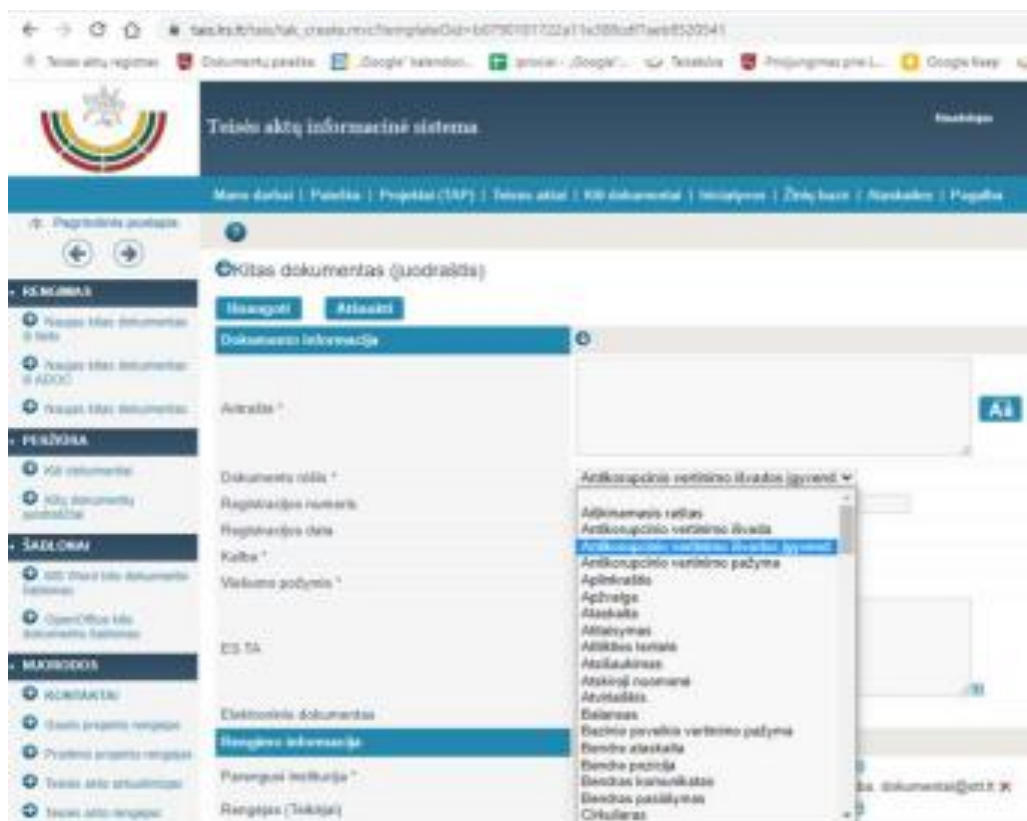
tais.lrs.lt/tais/tak_create.rmc?templateOid=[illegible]

Teisės aktų registras | Dokumentų paieška | „Google" kalendori... | procai - „Google"... | Teleloto | Prisijungimas prie L... | Google Keep

Teisės aktų informacinė sistema

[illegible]

Mano darbai | Paieška | Projektai (TAP) | Teisės aktai | Kiti dokumentai | Iniciatyvos | Žinių bazė | Nustatymai | Pagalba

Pagrindinis puslapis

KŪRIMAS

Naujas kitas dokumentas iš failo

Naujas kitas dokumentas iš ADOC

Naujas kitas dokumentas

PERŽIŪRA

Kiti dokumentai

Kitų dokumentų sąrašas

ŠABLONAI

MS Word kito dokumento šablonas

OpenOffice kito dokumento šablonas

NUORODOS

KONTAKTAI

Įstatymo projekto rengėjas

Poįstatyminio projekto rengėjas

Teisės akto aktualizavimas

Teisės akto rengėjas

Kitas dokumentas (juodraštis)

Išsaugoti | Atšaukti

Dokumento informacija

Antraštė *

Aa

Dokumento rūšis *

Antikorupcinio vertinimo išvados įgyvend

Registracijos numeris

Registracijos data

Kalba *

Viešumo požymis *

ES TA

Elektroninis dokumentas

Rengėjo informacija

Parengusi institucija *

Rengėjas (Teikėjai)

Atkreipiamasis raštas
Antikorupcinio vertinimo išvada
Antikorupcinio vertinimo išvados įgyvend
Antikorupcinio vertinimo pažyma
Aplinkraštis
Apžvalga
Ataskaita
Atitaisymas
Atliktos temos
Atsiliepimas
Atskiroji nuomonė
Atvirlaiškis
Balansas
Bazinio poveikio vertinimo pažyma
Bendra ataskaita
Bendra pozicija
Bendras komunikatas
Bendras pasiūlymas
Cirkuliaras

ba. dokumentai@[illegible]